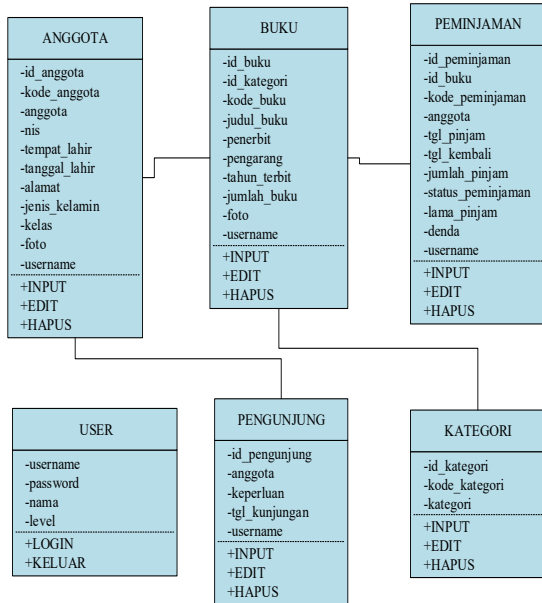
ANGGOTA

-id_anggota
-kode_anggota
-anggota
-nis
-tempat_lahir
-tanggal_lahir
-alamat
-jenis_kelamin
-kelas
-foto
-username

+INPUT
+EDIT
+HAPUS

BUKU

-id_buku
-id_kategori
-kode_buku
-judul_buku
-penerbit
-pengarang
-tahun_terbit
-jumlah_buku
-foto
-username

+INPUT
+EDIT
+HAPUS

PEMINJAMAN

-id_peminjaman
-id_buku
-kode_peminjaman
-anggota
-tgl_pinjam
-tgl_kembali
-jumlah_pinjam
-status_peminjaman
-lama_pinjam
-denda
-username

+INPUT
+EDIT
+HAPUS

USER

-username
-password
-nama
-level

+LOGIN
+KELUAR

PENGUNJUNG

-id_pengunjung
-anggota
-keperluan
-tgl_kunjungan
-username

+INPUT
+EDIT
+HAPUS

KATEGORI

-id_kategori
-kode_kategori
-kategori

+INPUT
+EDIT
+HAPUS